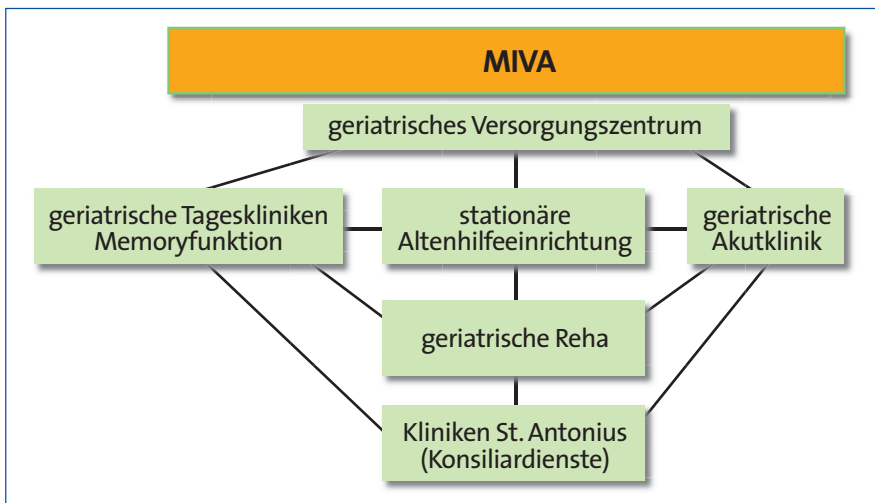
MIVA

geriatrisches Versorgungszentrum

geriatrische Tageskliniken Memoryfunktion

stationäre Altenhilfeeinrichtung

geriatrische Akutklinik

geriatrische Reha

Kliniken St. Antonius (Konsiliardienste)